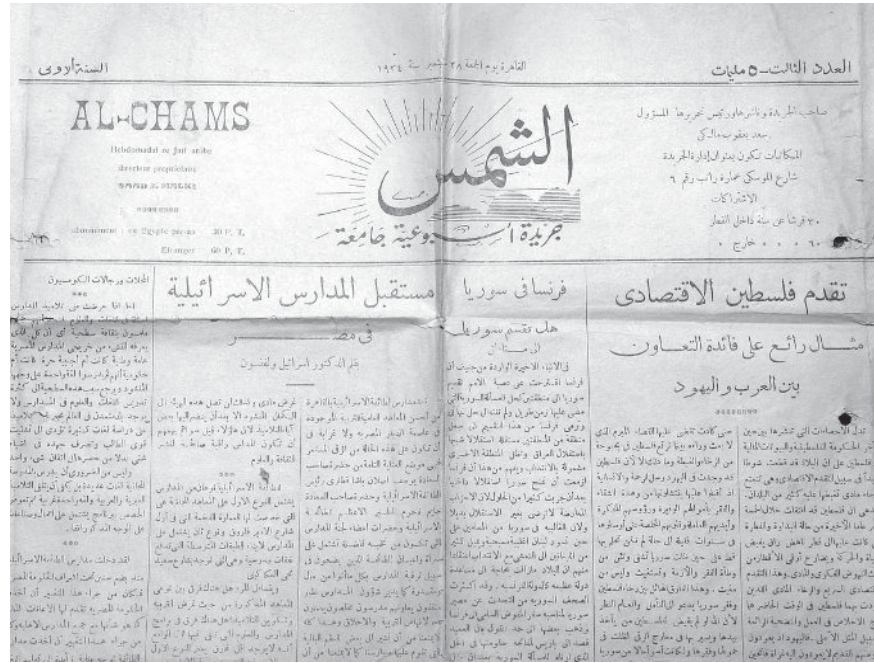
السنة الاولى

القاهرة يوم الجمعة ٢٨ سبتمبر سنة ١٩٣٤

العدد الثالث — ٥ مليمات

AL-CHAMS

Hebdomadaire Juif arabe

directeur propriétaire

SAAD J. MALKI

Abonnement : en Egypte pour un an 30 P. T.

Etranger 60 P. T.

الشمس

جريدة أسبوعية جامعة

صاحب الجريدة وناشرها ورئيس تحريرها المسؤول
سعد يعقوب مالكي
المكاتبات تكون بعنوان ادارة الجريدة
شارع الموسكي عمارة راتب رقم ٦
الاشتراكات
٣٠ قرشا عن سنة داخل القطر
٦٠ « « خارج «

تقدم فلسطين الاقتصادي

مثال رائع على فائدة التعاون

بين العرب واليهود

فرنسا في سوريا

هل تقسم سوريا

مستقبل المدارس الاسرائيلية

في مصر

بقلم الدكتور اسرائيل ولفنسون

الحفلات ورجالات الكومسيون

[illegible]